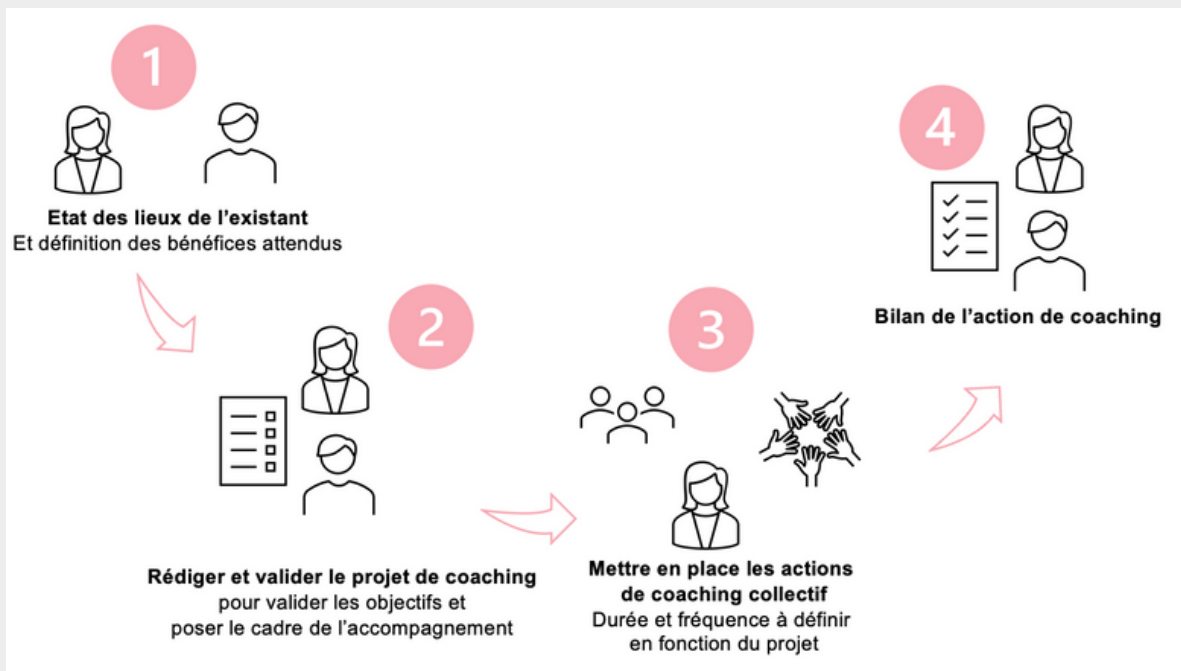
1

Etat des lieux de l'existant
Et définition des bénéfices attendus

2

Rédiger et valider le projet de coaching
pour valider les objectifs et
poser le cadre de l'accompagnement

3

Mettre en place les actions
de coaching collectif
Durée et fréquence à définir
en fonction du projet

4

Bilan de l'action de coaching